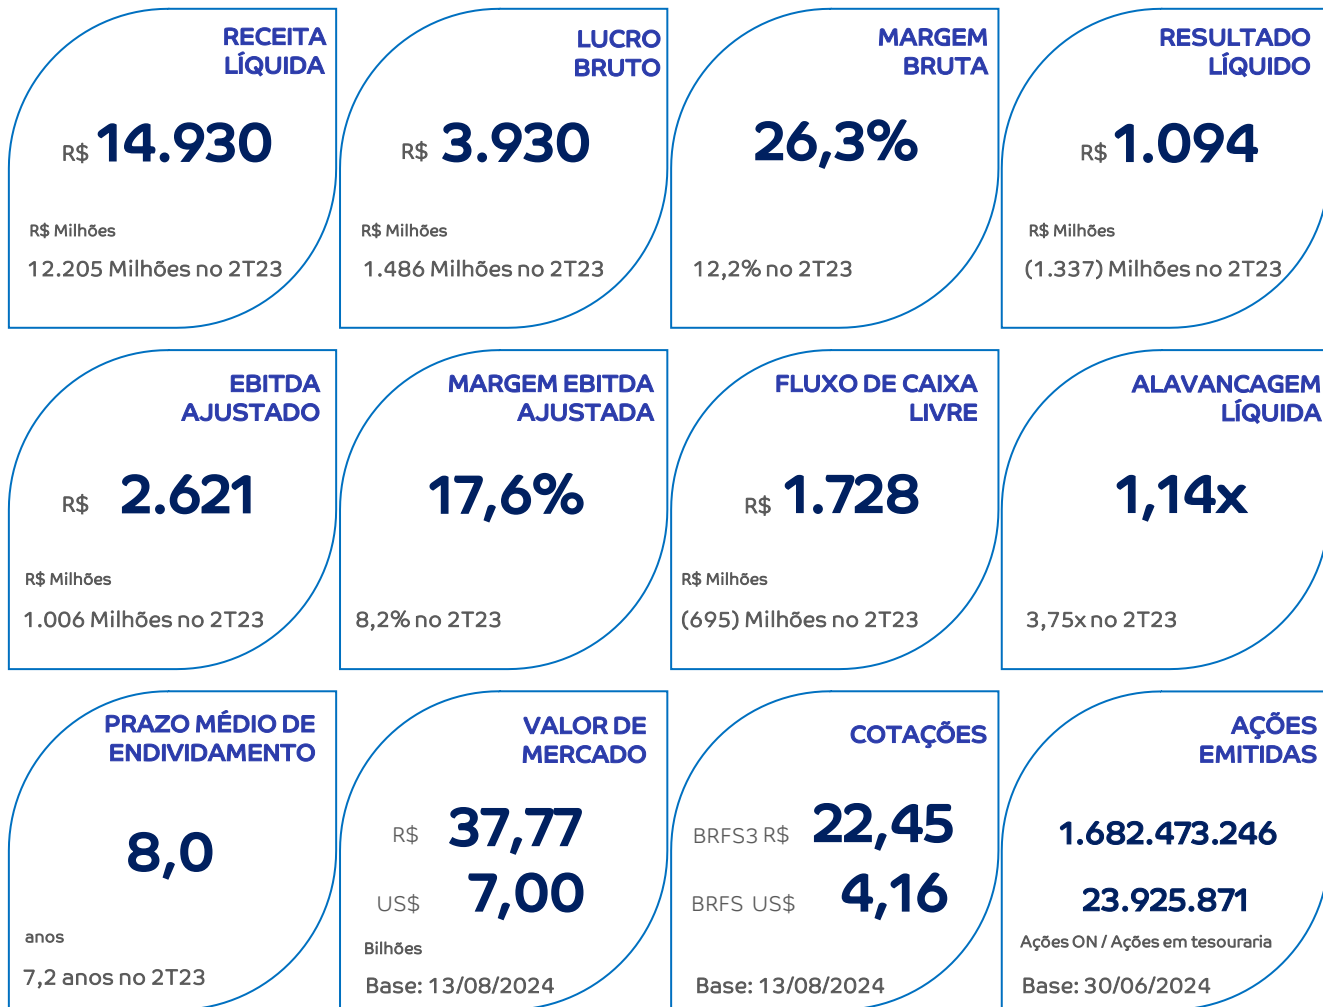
RECEITA LÍQUIDA

R$ 14.930

R$ Milhões

12.205 Milhões no 2T23

LUCRO BRUTO

R$ 3.930

R$ Milhões

1.486 Milhões no 2T23

MARGEM BRUTA

26,3%

12,2% no 2T23

RESULTADO LÍQUIDO

R$ 1.094

R$ Milhões

(1.337) Milhões no 2T23

EBITDA AJUSTADO

R$ 2.621

R$ Milhões

1.006 Milhões no 2T23

MARGEM EBITDA AJUSTADA

17,6%

8,2% no 2T23

FLUXO DE CAIXA LIVRE

R$ 1.728

R$ Milhões

(695) Milhões no 2T23

ALAVANCAGEM LÍQUIDA

1,14x

3,75x no 2T23

PRAZO MÉDIO DE ENDIVIDAMENTO

8,0

anos

7,2 anos no 2T23

VALOR DE MERCADO

R$ 37,77

US$ 7,00

Bilhões

Base: 13/08/2024

COTAÇÕES

BRFS3 R$ 22,45

BRFS US$ 4,16

Base: 13/08/2024

AÇÕES EMITIDAS

1.682.473.246

23.925.871

Ações ON / Ações em tesouraria

Base: 30/06/2024